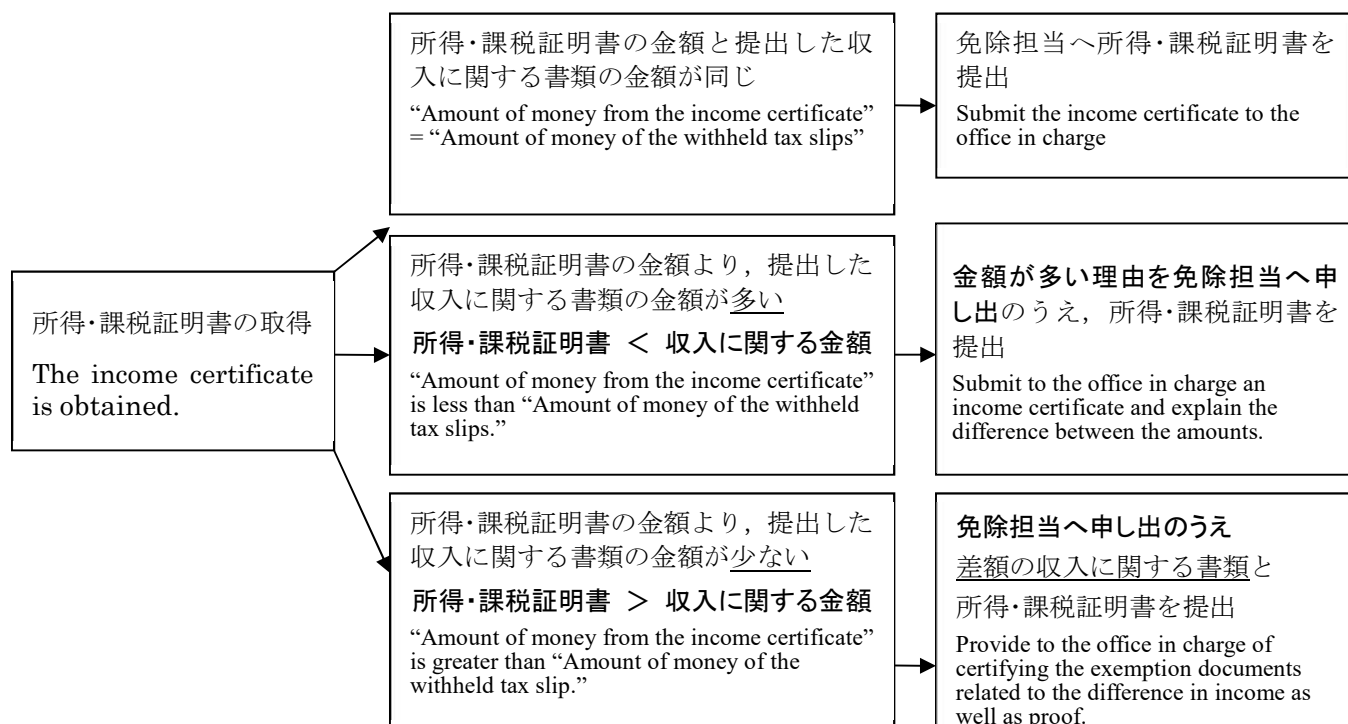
所得･課税証明書の取得

The income certificate is obtained.

所得･課税証明書の金額と提出した収入に関する書類の金額が同じ

“Amount of money from the income certificate” = “Amount of money of the withheld tax slips”

免除担当へ所得･課税証明書を提出

Submit the income certificate to the office in charge

所得･課税証明書の金額より，提出した収入に関する書類の金額が多い

所得･課税証明書 ＜ 収入に関する金額

“Amount of money from the income certificate” is less than “Amount of money of the withheld tax slips.”

金額が多い理由を免除担当へ申し出のうえ，所得･課税証明書を提出

Submit to the office in charge an income certificate and explain the difference between the amounts.

所得･課税証明書の金額より，提出した収入に関する書類の金額が少ない

所得･課税証明書 ＞ 収入に関する金額

“Amount of money from the income certificate” is greater than “Amount of money of the withheld tax slip.”

免除担当へ申し出のうえ

差額の収入に関する書類と

所得･課税証明書を提出

Provide to the office in charge of certifying the exemption documents related to the difference in income as well as proof.